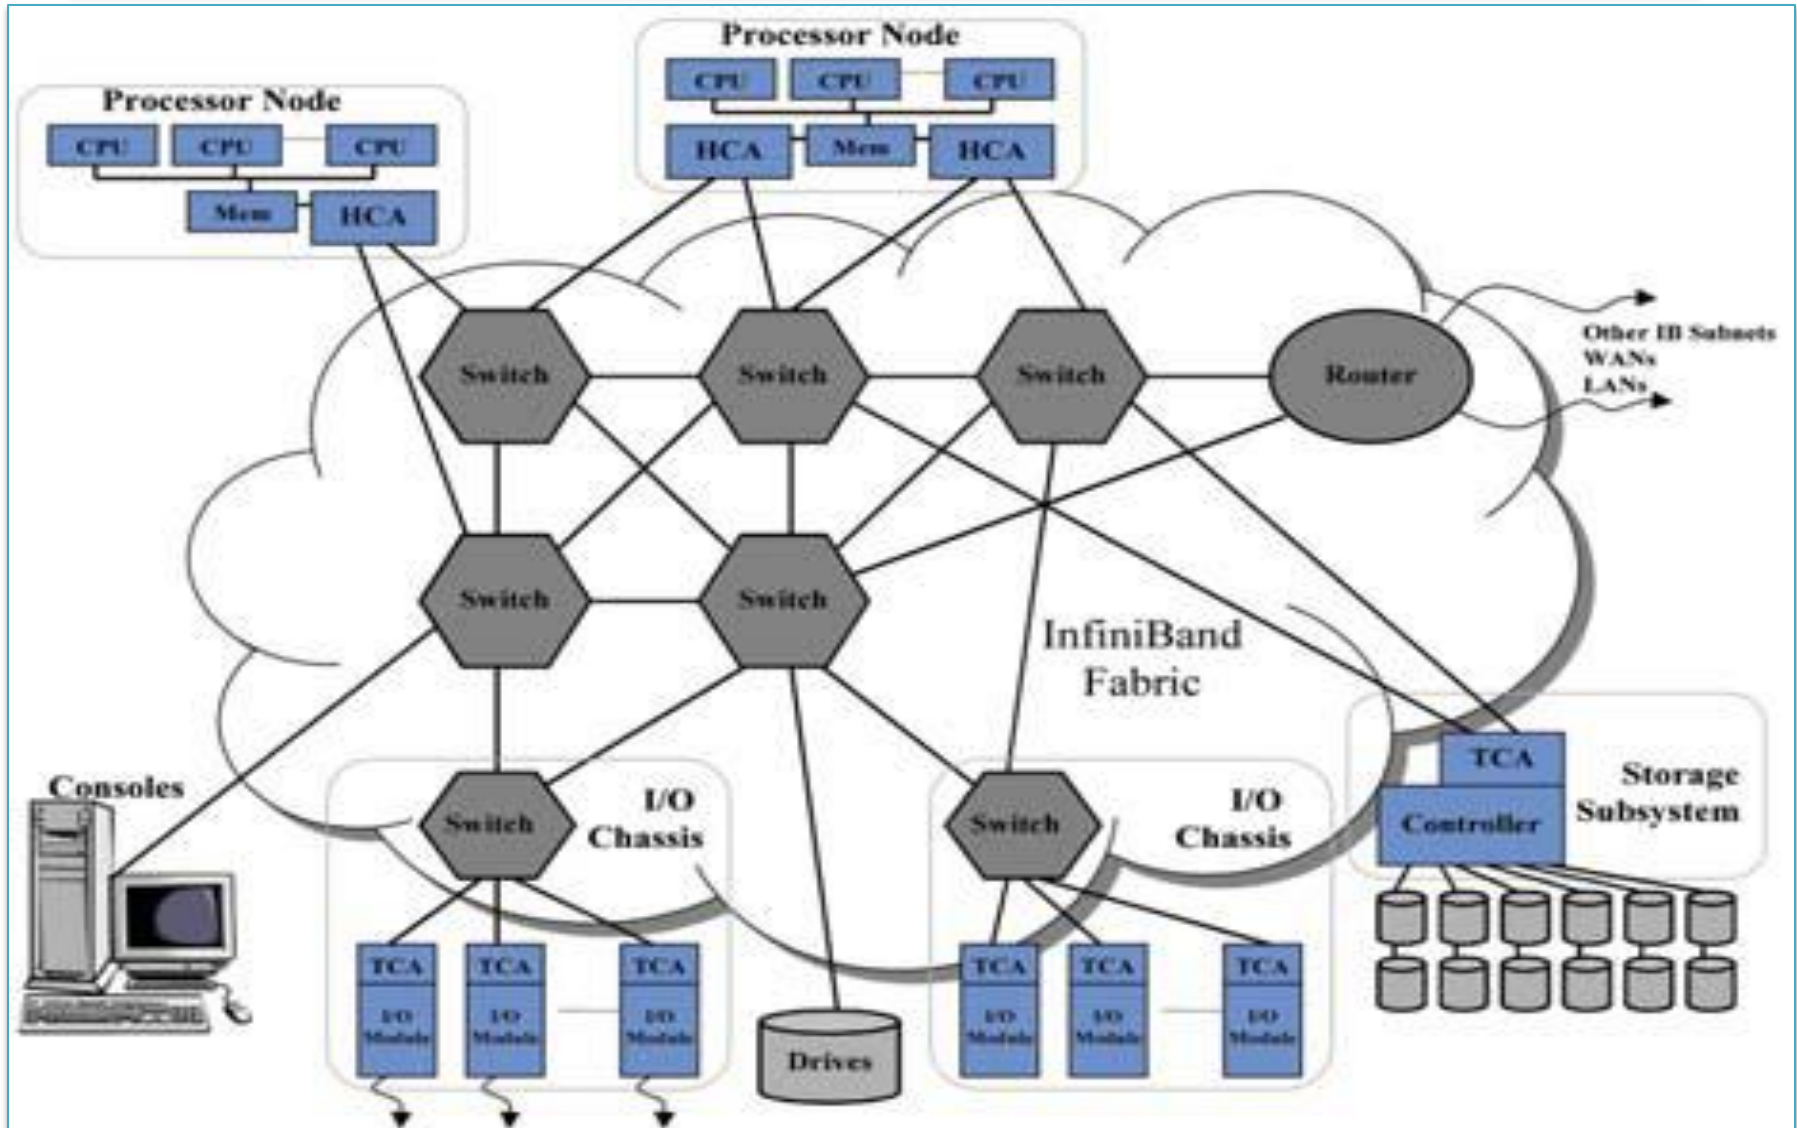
Processor Node

CPU CPU CPU

HCA Mem HCA

Processor Node

CPU CPU CPU

Mem HCA

Switch Switch Switch Router

Other IB Subnets
WANs
LANs

Switch Switch

InfiniBand Fabric

Consoles

Switch I/O Chassis

Switch I/O Chassis

TCA Controller Storage Subsystem

TCA I/O Module TCA I/O Module TCA I/O Module

Drives

TCA I/O Module TCA I/O Module TCA I/O Module